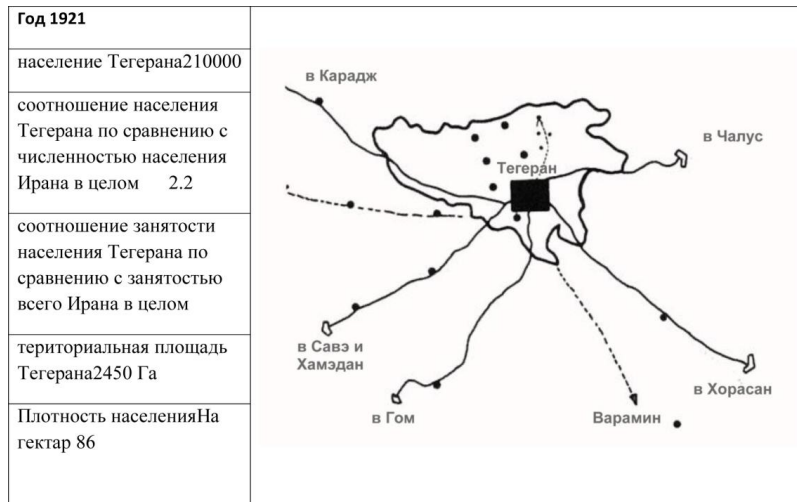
| Год 1921 | |
|---|---|
| население Тегерана210000 | |
| соотношение населения Тегерана по сравнению с численностью населения Ирана в целом 2.2 | |
| соотношение занятости населения Тегерана по сравнению с занятостью всего Ирана в целом | |
| территориальная площадь Тегерана2450 Га | |
| Плотность населенияНа гектар 86 | |

в Карадж
в Чалус
Тегеран
в Савэ и Хамэдан
в Гом
Варамин
в Хорасан